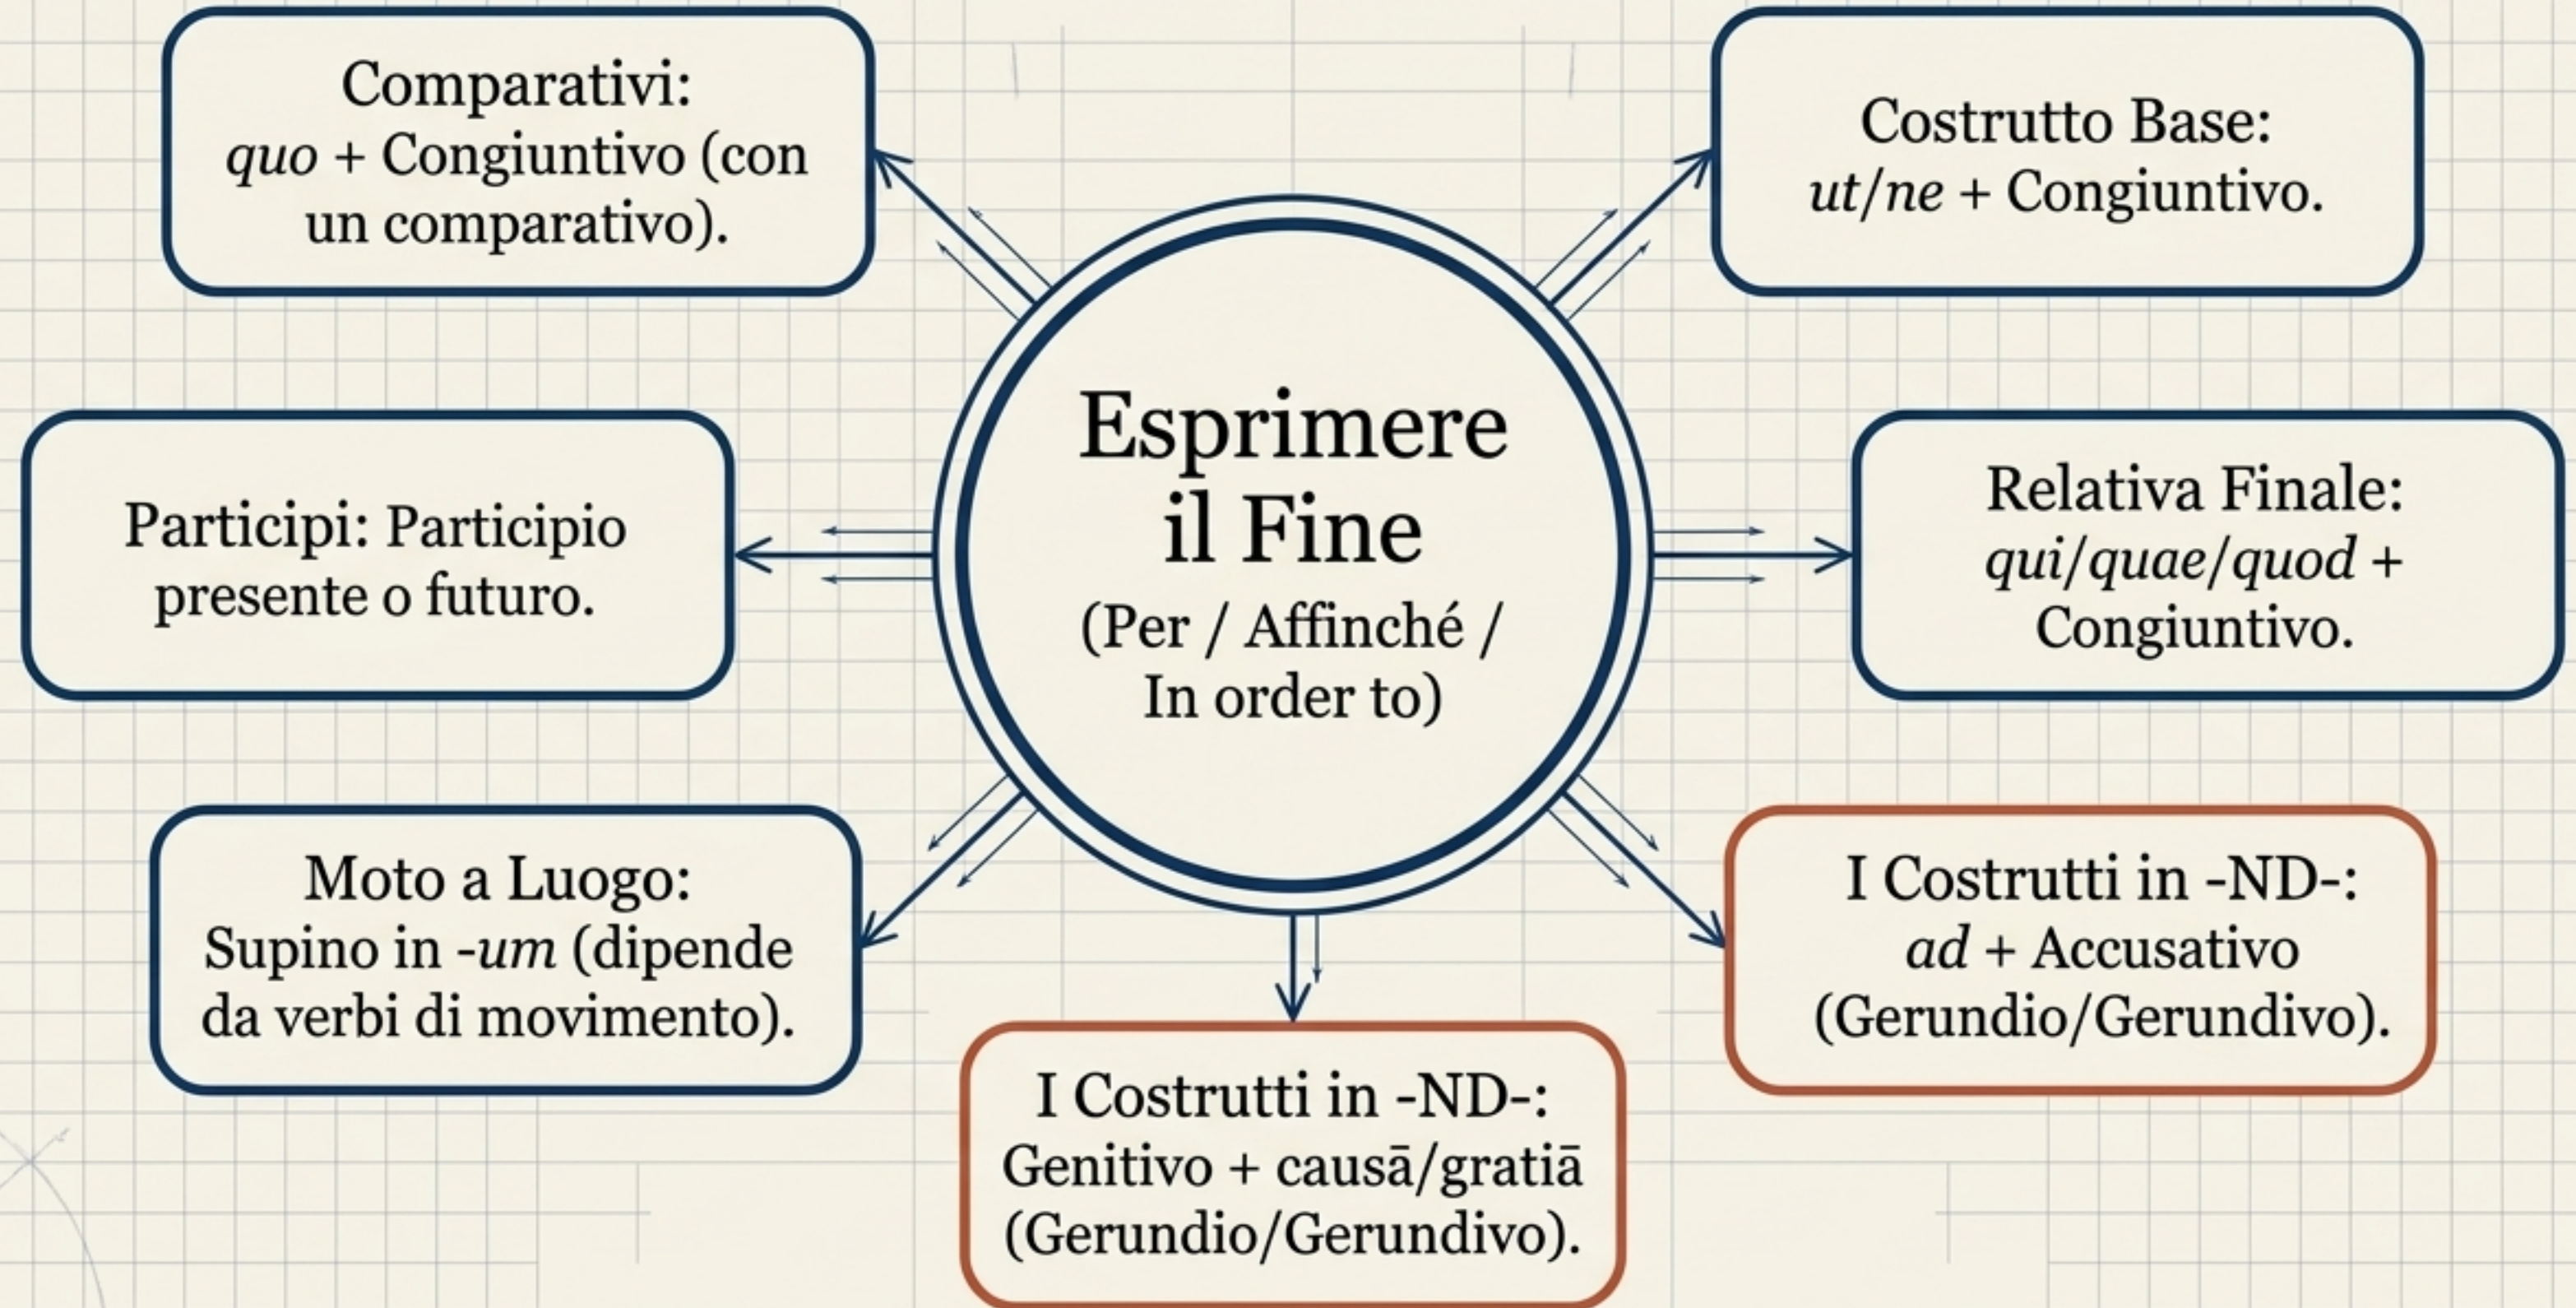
Esprimere il Fine
(Per / Affinché / In order to)

Costrutto Base: ut/ne + Congiuntivo.

Relativa Finale: qui/quae/quod + Congiuntivo.

I Costrutti in -ND-: ad + Accusativo (Gerundio/Gerundivo).

I Costrutti in -ND-: Genitivo + causā/gratiā (Gerundio/Gerundivo).

Moto a Luogo: Supino in -um (dipende da verbi di movimento).

Participi: Participio presente o futuro.

Comparativi: quo + Congiuntivo (con un comparativo).